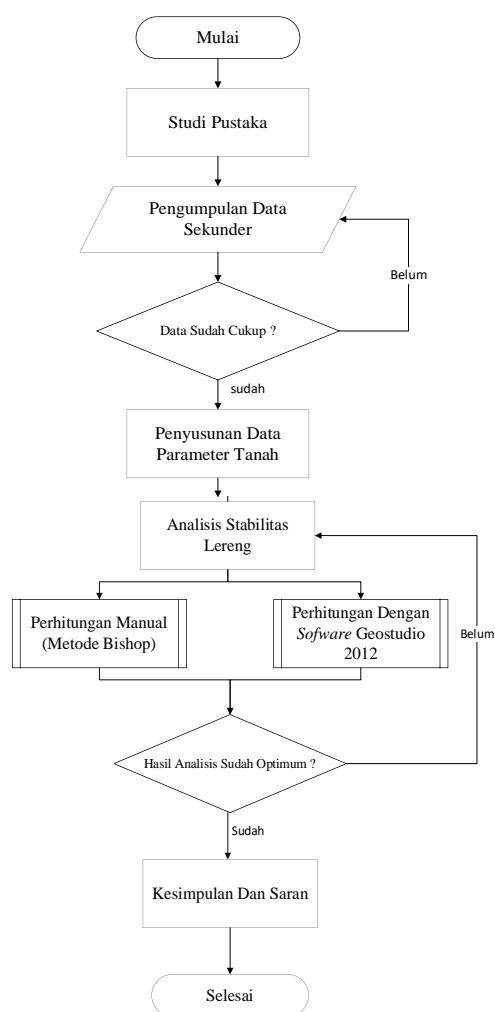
Mulai

Studi Pustaka

Pengumpulan Data Sekunder

Belum

Data Sudah Cukup ?

sudah

Penyusunan Data Parameter Tanah

Analisis Stabilitas Lereng

Perhitungan Manual (Metode Bishop)

Perhitungan Dengan *Sofware* Geostudio 2012

Belum

Hasil Analisis Sudah Optimum ?

Sudah

Kesimpulan Dan Saran

Selesai